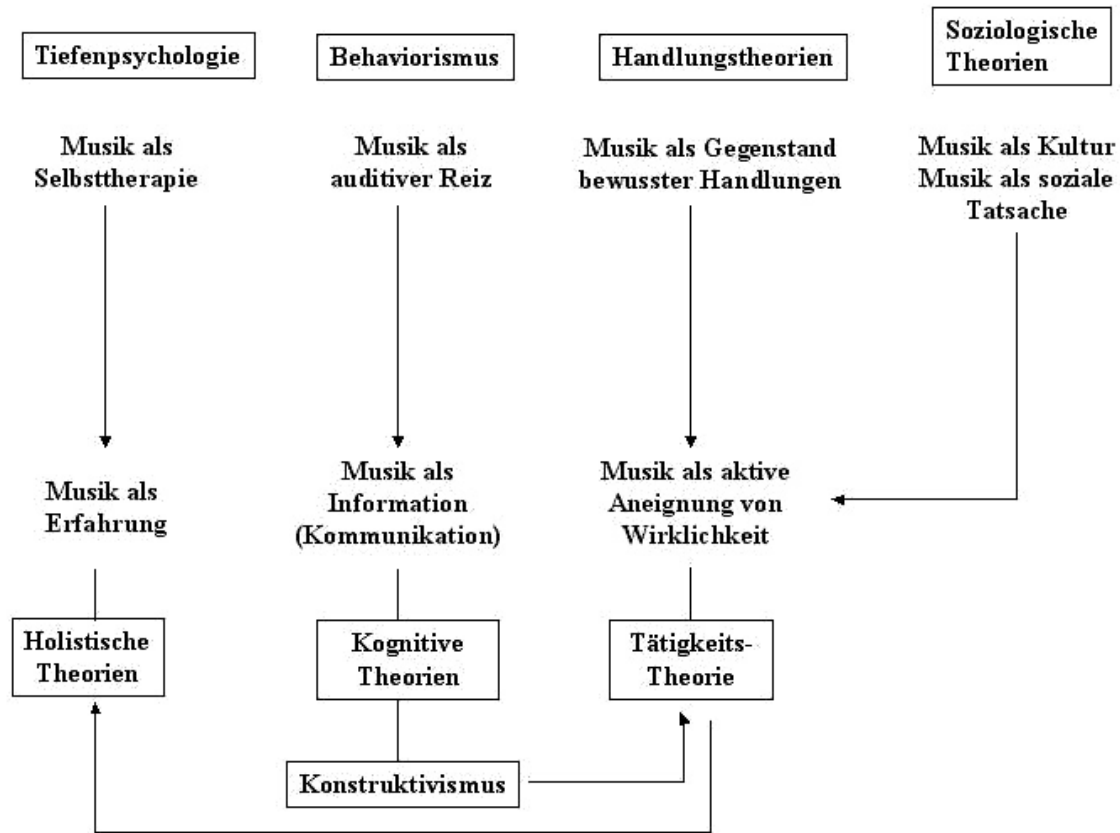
Tiefenpsychologie

Behaviorismus

Handlungstheorien

Soziologische Theorien

Musik als Selbsttherapie

Musik als auditiver Reiz

Musik als Gegenstand bewusster Handlungen

Musik als Kultur
Musik als soziale Tatsache

Musik als Erfahrung

Musik als Information (Kommunikation)

Musik als aktive Aneignung von Wirklichkeit

Holistische Theorien

Kognitive Theorien

Tätigkeits-Theorie

Konstruktivismus